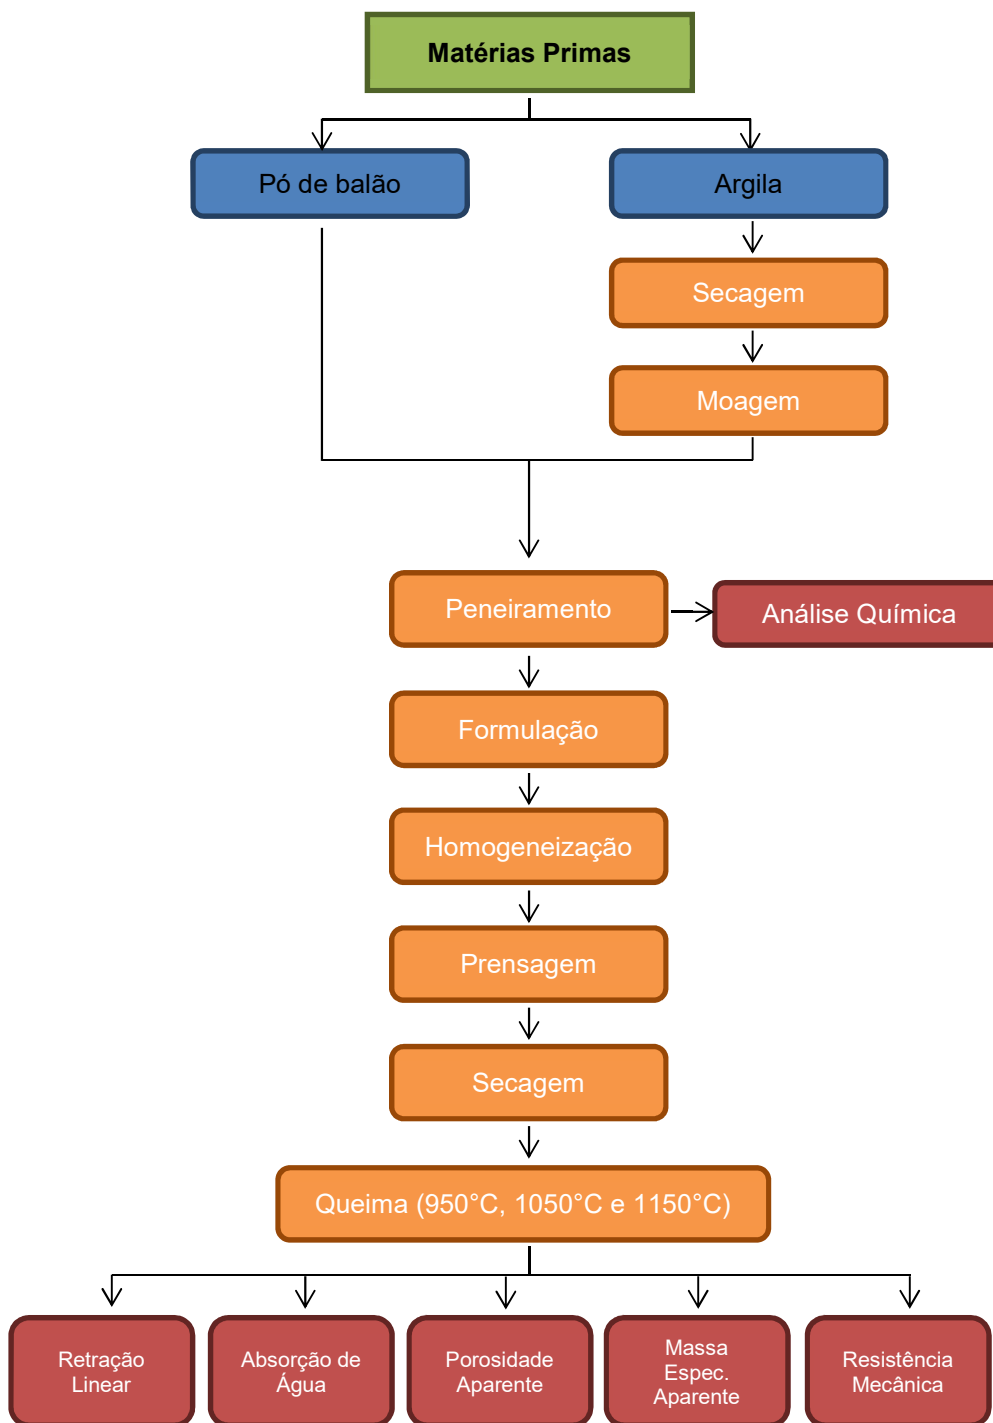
Matérias Primas

Pó de balão

Argila

Secagem

Moagem

Peneiramento

Análise Química

Formulação

Homogeneização

Prensagem

Secagem

Queima (950°C, 1050°C e 1150°C)

Retração Linear

Absorção de Água

Porosidade Aparente

Massa Espec. Aparente

Resistência Mecânica